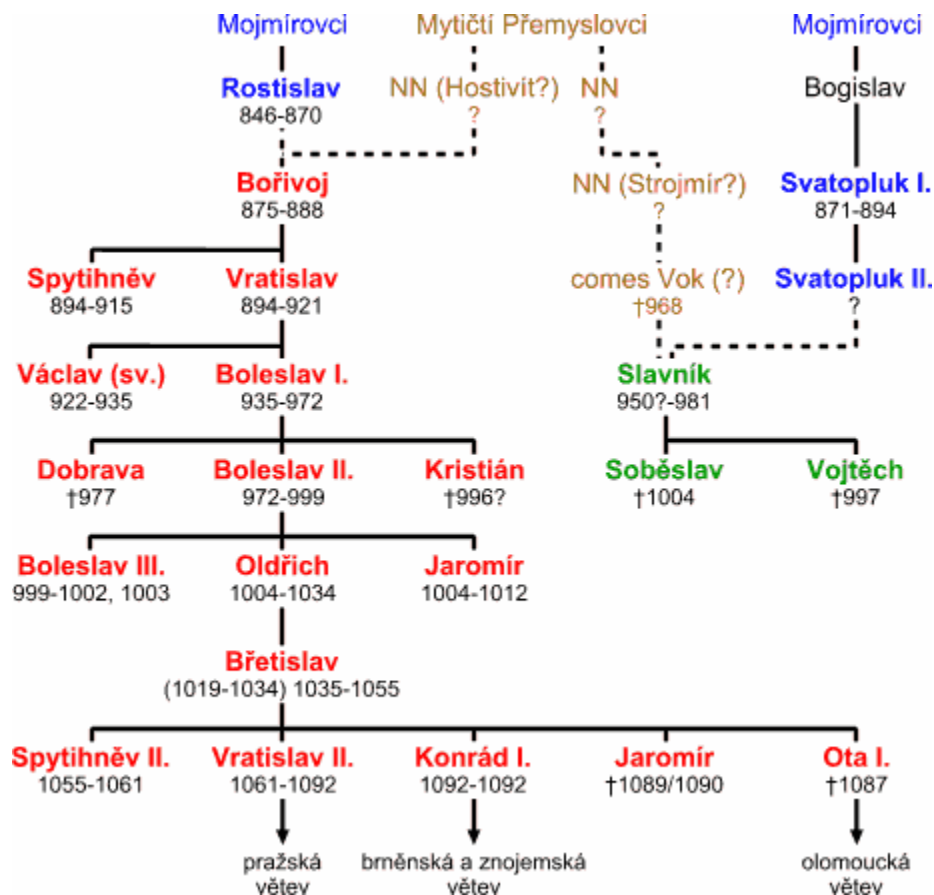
Mojmírovci

Mytičtí Přemyslovci

Mojmírovci

Rostislav
846-870

NN (Hostivít?)
?

NN
?

Bogislav

Bořivoj
875-888

NN (Strojmír?)
?

Svatopluk I.
871-894

Spytihněv
894-915

Vratislav
894-921

comes Vok (?)
†968

Svatopluk II.
?

Václav (sv.)
922-935

Boleslav I.
935-972

Slavník
950?-981

Dobrava
†977

Boleslav II.
972-999

Kristián
†996?

Soběslav
†1004

Vojtěch
†997

Boleslav III.
999-1002, 1003

Oldřich
1004-1034

Jaromír
1004-1012

Břetislav
(1019-1034) 1035-1055

Spytihněv II.
1055-1061

Vratislav II.
1061-1092

Konrád I.
1092-1092

Jaromír
†1089/1090

Ota I.
†1087

pražská větev

brněnská a znojemská větev

olomoucká větev